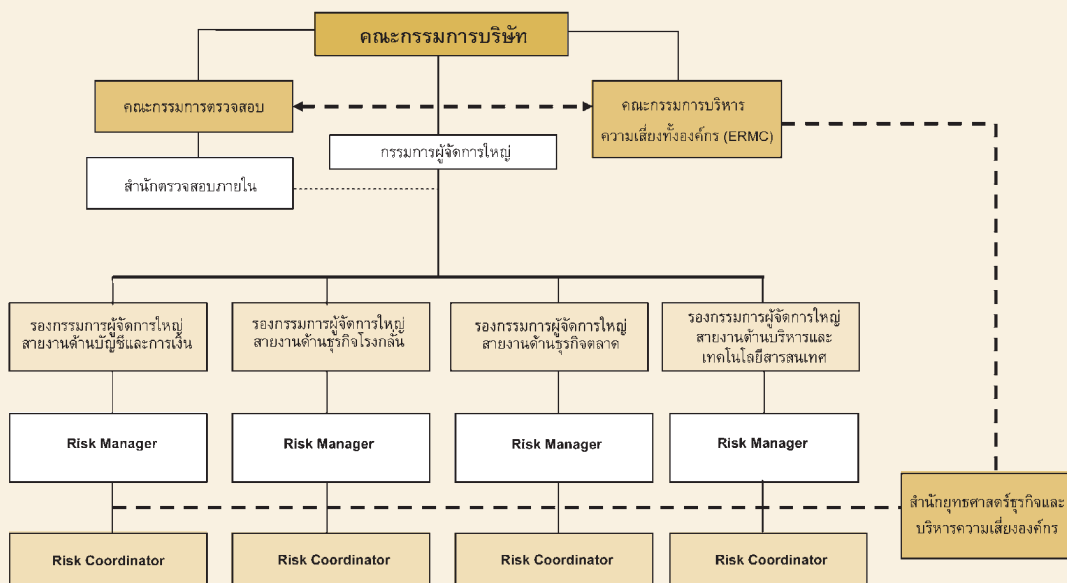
คณะกรรมการบริษัท

คณะกรรมการตรวจสอบ

คณะกรรมการบริหาร ความเสี่ยงทั้งองค์กร (ERMC)

กรรมการผู้จัดการใหญ่

สำนักตรวจสอบภายใน

รองกรรมการผู้จัดการใหญ่ สายงานด้านบัญชีและการเงิน

รองกรรมการผู้จัดการใหญ่ สายงานด้านธุรกิจโรงกลั่น

รองกรรมการผู้จัดการใหญ่ สายงานด้านธุรกิจตลาด

รองกรรมการผู้จัดการใหญ่ สายงานด้านบริหารและ เทคโนโลยีสารสนเทศ

Risk Manager

Risk Manager

Risk Manager

Risk Manager

สำนักยุทธศาสตร์ธุรกิจและ บริหารความเสี่ยงองค์กร

Risk Coordinator

Risk Coordinator

Risk Coordinator

Risk Coordinator